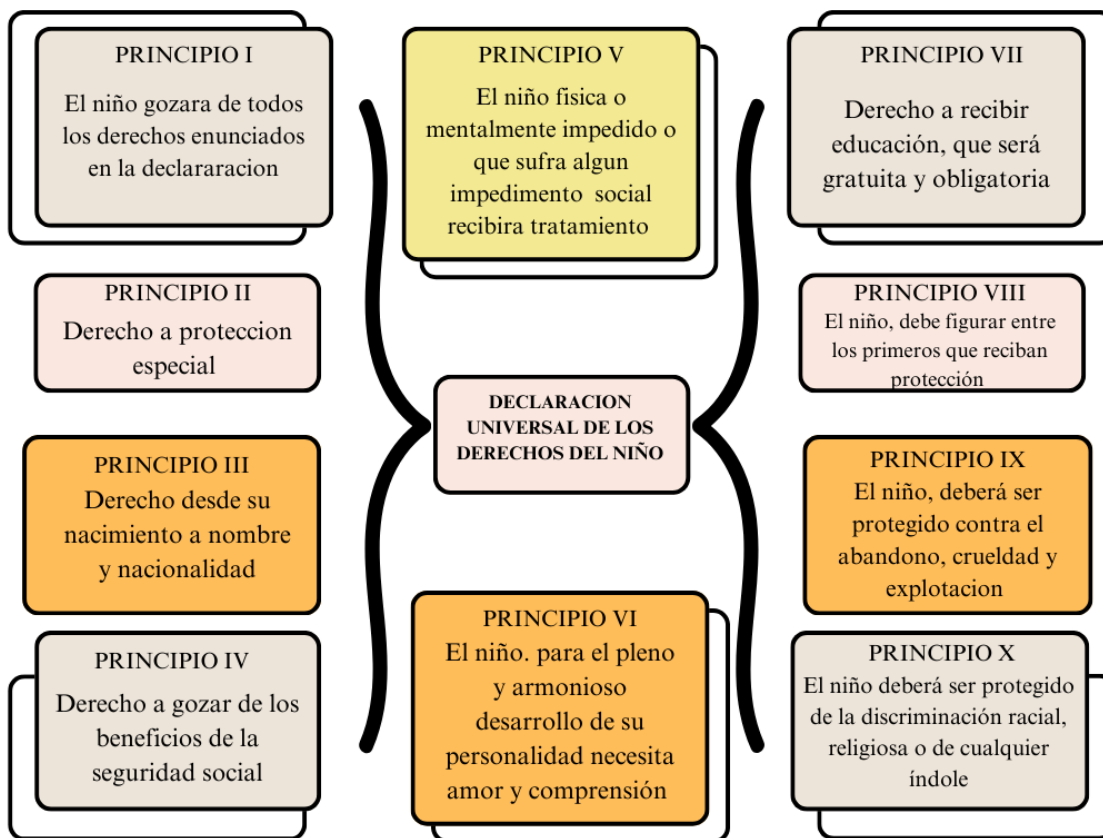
PRINCIPIO I

El niño gozara de todos los derechos enunciados en la declararacion

PRINCIPIO II

Derecho a proteccion especial

PRINCIPIO III

Derecho desde su nacimiento a nombre y nacionalidad

PRINCIPIO IV

Derecho a gozar de los beneficios de la seguridad social

PRINCIPIO V

El niño fisica o mentalmente impedido o que sufra algun impedimento social recibira tratamiento

DECLARACION UNIVERSAL DE LOS DERECHOS DEL NIÑO

PRINCIPIO VI

El niño. para el pleno y armonioso desarrollo de su personalidad necesita amor y comprensión

PRINCIPIO VII

Derecho a recibir educación, que será gratuita y obligatoria

PRINCIPIO VIII

El niño, debe figurar entre los primeros que reciban protección

PRINCIPIO IX

El niño, deberá ser protegido contra el abandono, crueldad y explotacion

PRINCIPIO X

El niño deberá ser protegido de la discriminación racial, religiosa o de cualquier índole